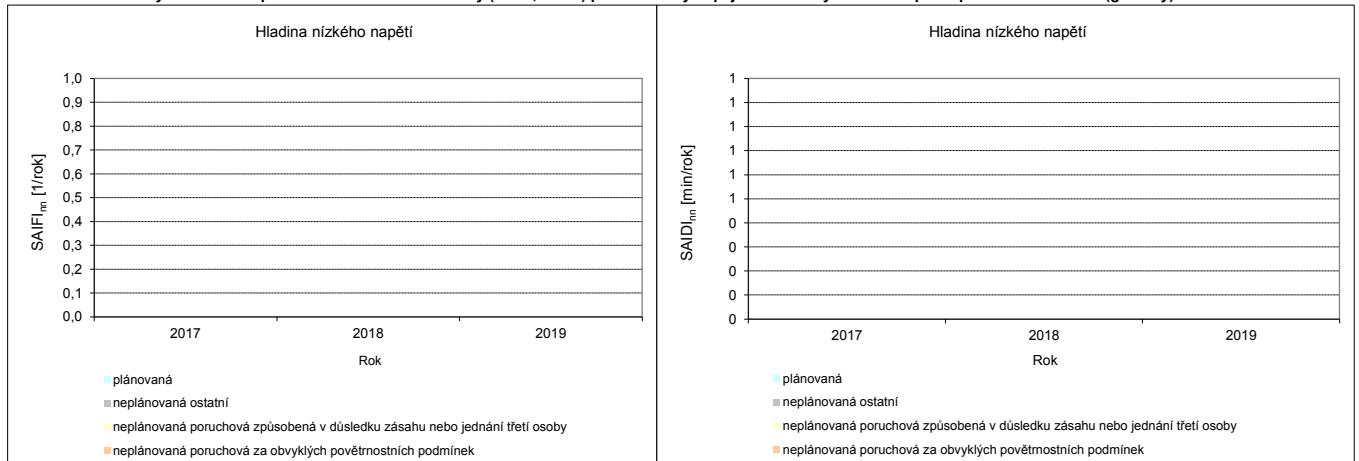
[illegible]

Hladina nízkého napětí

$SAIFI_{nn}$ [1/rok]

1,0
0,9
0,8
0,7
0,6
0,5
0,4
0,3
0,2
0,1
0,0

2017 2018 2019

Rok

plánovaná
neplánovaná ostatní
neplánovaná poruchová způsobená v důsledku zásahu nebo jednání třetí osoby
neplánovaná poruchová za obvyklých povětrnostních podmínek

Hladina nízkého napětí

$SAIDI_{nn}$ [min/rok]

1
1
1
1
1
1
0
0
0
0
0

2017 2018 2019

Rok

plánovaná
neplánovaná ostatní
neplánovaná poruchová způsobená v důsledku zásahu nebo jednání třetí osoby
neplánovaná poruchová za obvyklých povětrnostních podmínek